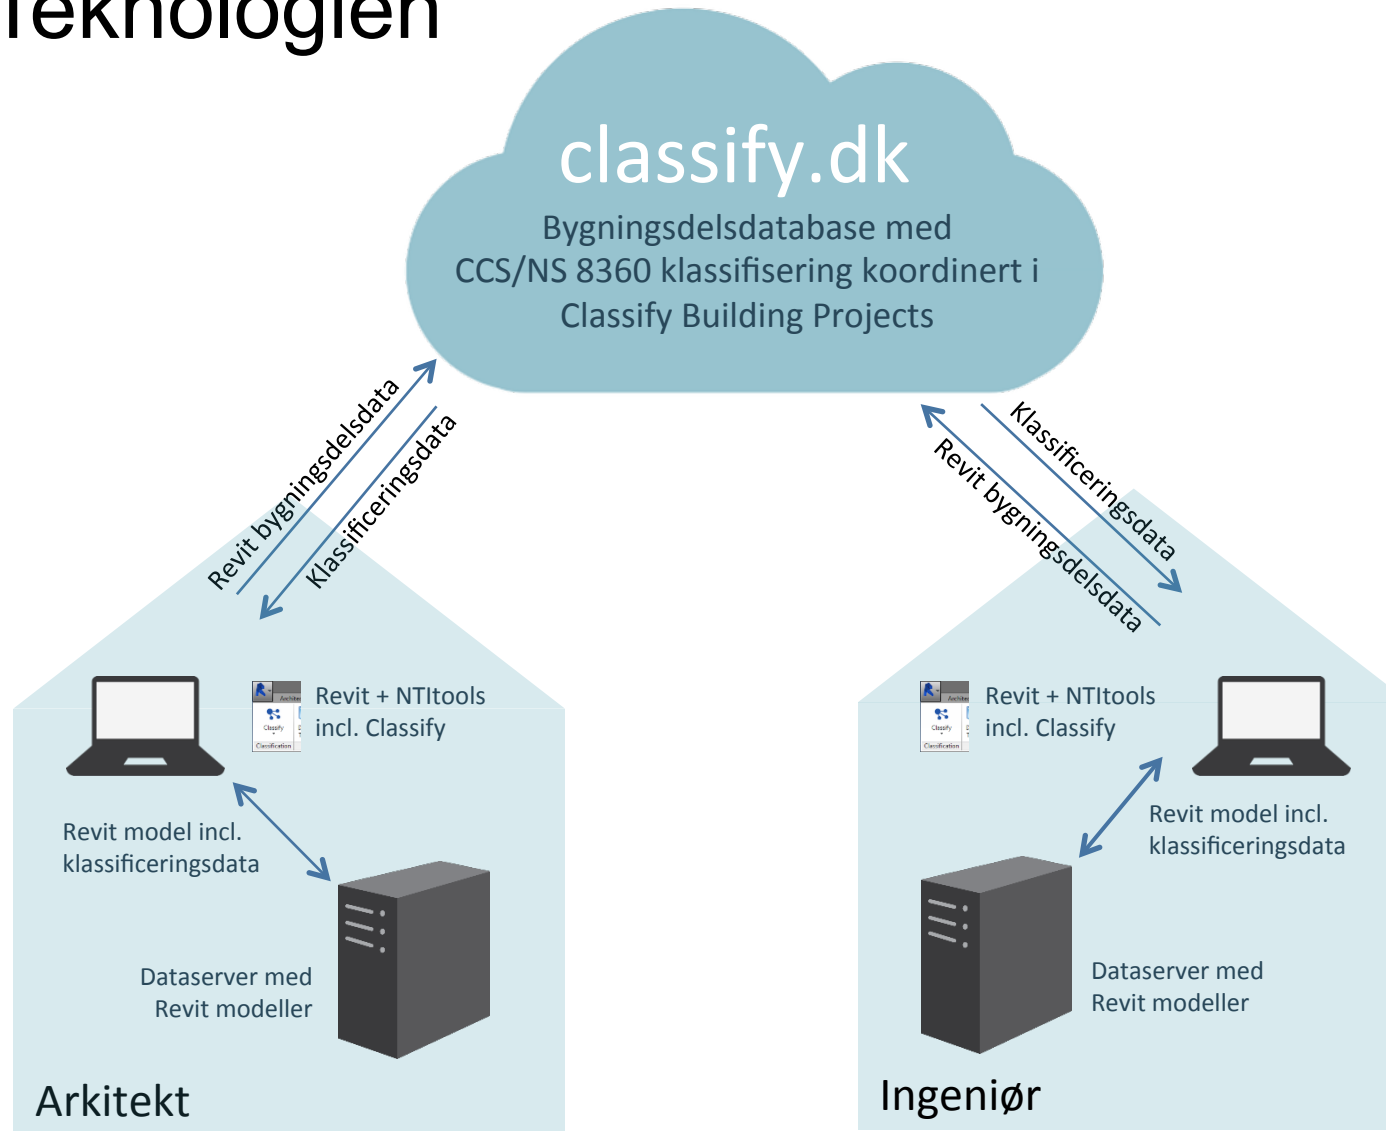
Teknologien

classify.dk

Bygningsdelsdatabase med CCS/NS 8360 klassifisering koordinert i Classify Building Projects

Revit bygningsdelsdata

Klassificeringsdata

Klassificeringsdata

Revit bygningsdelsdata

Revit + NTItools incl. Classify

Revit model incl. klassificeringsdata

Dataserver med Revit modeller

Arkitekt

Revit + NTItools incl. Classify

Revit model incl. klassificeringsdata

Dataserver med Revit modeller

Ingeniør